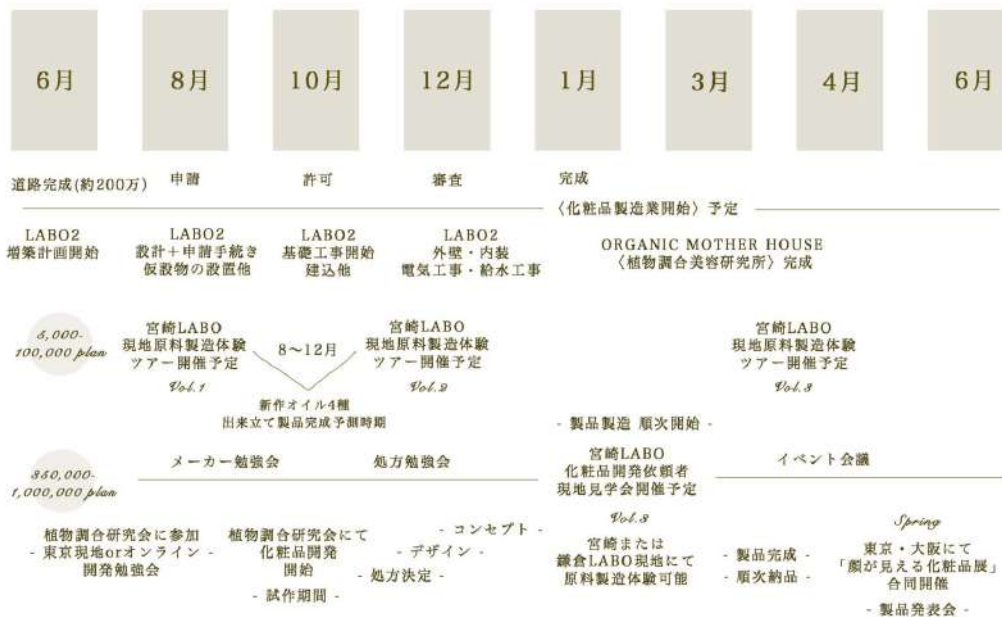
6月 8月 10月 12月 1月 3月 4月 6月

道路完成(約200万) 申請 許可 審査 完成

〈化粧品製造業開始〉予定

LABO2
増築計画開始

LABO2
設計＋申請手続き
仮設物の設置他

LABO2
基礎工事開始
建込他

LABO2
外壁・内装
電気工事・給水工事

ORGANIC MOTHER HOUSE
〈植物調合美容研究所〉完成

5,000-100,000 plan

宮崎LABO
現地原料製造体験
ツアー開催予定
Vol.1

8〜12月

宮崎LABO
現地原料製造体験
ツアー開催予定
Vol.2

新作オイル4種
出来立て製品完成予測時期

宮崎LABO
現地原料製造体験
ツアー開催予定
Vol.3

- 製品製造 順次開始 -

350,000-1,000,000 plan

メーカー勉強会

処方勉強会

宮崎LABO
化粧品開発依頼者
現地見学会開催予定
Vol.3

イベント会議

植物調合研究会に参加
- 東京現地orオンライン -
開発勉強会

植物調合研究会にて
化粧品開発
開始

- 試作期間 -

- コンセプト -
- デザイン -
- 処方決定 -

宮崎または
鎌倉LABO現地にて
原料製造体験可能

- 製品完成 -
- 順次納品 -

Spring
東京・大阪にて
「顔が見える化粧品展」
合同開催
- 製品発表会 -